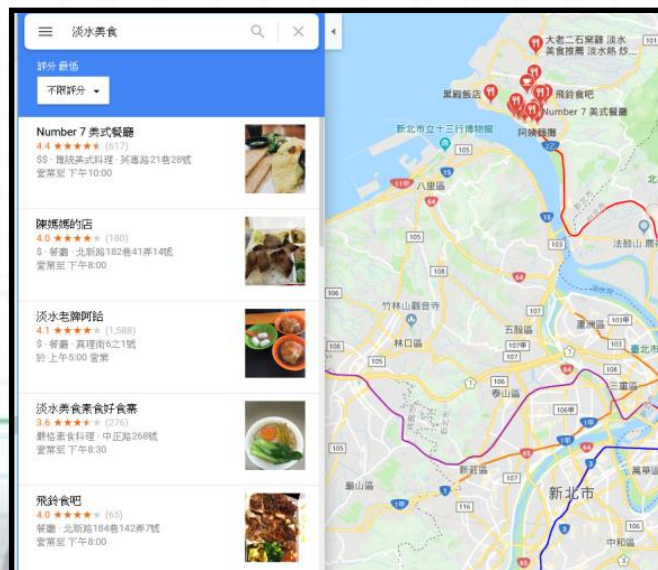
淡水美食

評分 最低
不限評分

Number 7 美式餐廳
4.4 ★★★★★ (617)
$$ · 傳統美式料理 · 英專路21巷28號
營業至 下午10:00

陳媽媽的店
4.0 ★★★★ (180)
$ · 餐廳 · 北新路182巷41弄14號
營業至 下午8:00

淡水老牌阿給
4.1 ★★★★ (1,588)
$ · 餐廳 · 真理街6之1號
於 上午5:00 營業

淡水美食素食好食寨
3.6 ★★★★ (276)
蔬食素食料理 · 中正路268號
營業至 下午8:30

飛鈴食吧
4.0 ★★★★ (65)
餐廳 · 北新路184巷142弄7號
營業至 下午8:00

大老二石窯雞 淡水
美食推薦 淡水熱炒...
飛鈴食吧
Number 7 美式餐廳
黑殿飯店
新北市立十三行博物館
開漳聖王
八里區
105
15
64
105
105
竹林山觀音寺
林口區
五股區
蘆洲區
泰山區
新莊區
三重區
臺北市
106
107
103
108
鶯歌區
新北市
萬華區
中和區
法鼓山 農禪
64
1
3